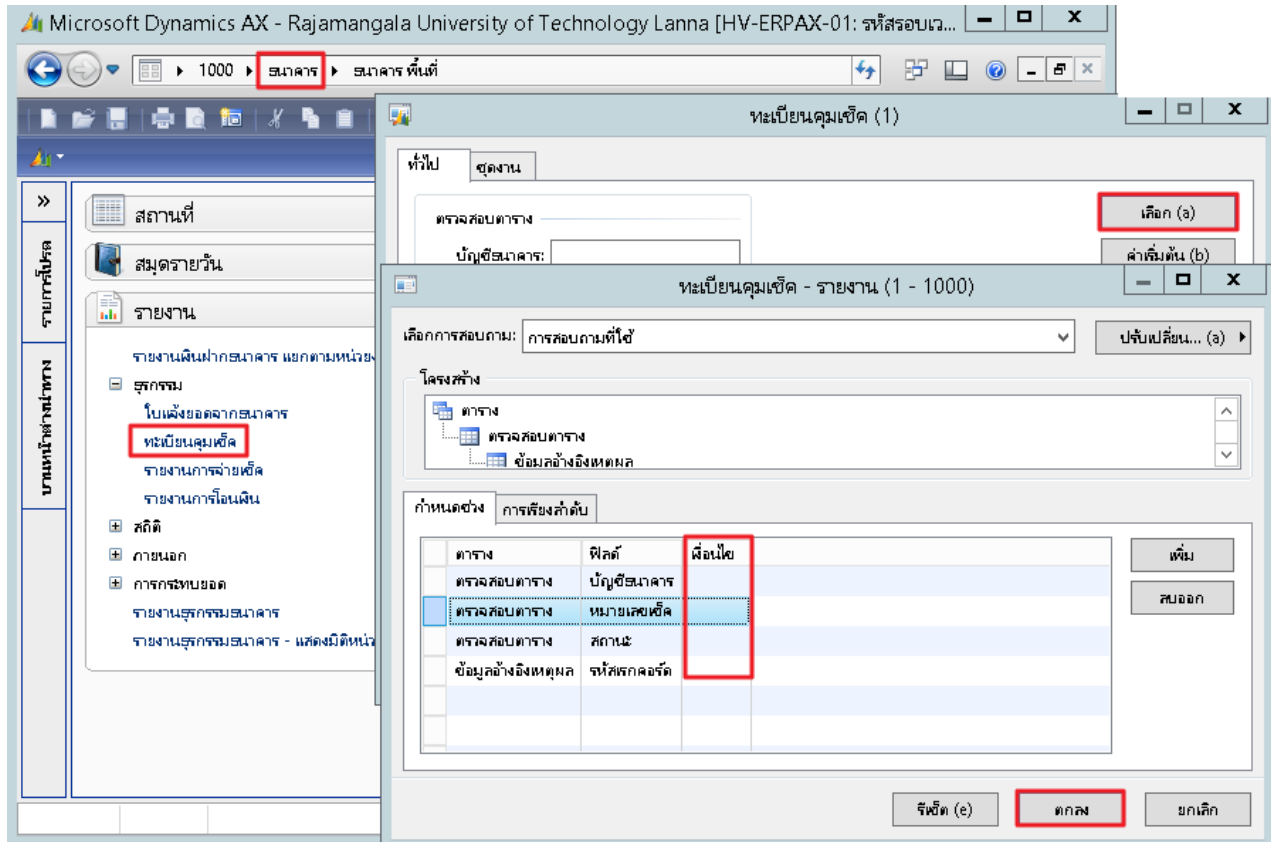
Microsoft Dynamics AX - Rajamangala University of Technology Lanna [HV-ERPAX-01: รหัสรอบเว...

1000 ▸ ธนาคาร ▸ ธนาคาร พื้นที่

รายการโปรด

บานหน้าต่างนำทาง

สถานที่

สมุดรายวัน

รายงาน

รายงานเงินฝากธนาคาร แยกตามหน่วย

ธุรกรรม

ใบแจ้งยอดจากธนาคาร

ทะเบียนคุมเช็ค

รายงานการจ่ายเช็ค

รายงานการโอนเงิน

สถิติ

ภายนอก

การกระทบยอด

รายงานธุรกรรมธนาคาร

รายงานธุรกรรมธนาคาร - แสดงมิติหน่ว

ทะเบียนคุมเช็ค (1)

ทั่วไป

ชุดงาน

ตรวจสอบตาราง

บัญชีธนาคาร:

เลือก (a)

ค่าเริ่มต้น (b)

ทะเบียนคุมเช็ค - รายงาน (1 - 1000)

เลือกการสอบถาม: การสอบถามที่ใช้

ปรับเปลี่ยน... (a)

โครงสร้าง

ตาราง

ตรวจสอบตาราง

ข้อมูลอ้างอิงเหตุผล

กำหนดช่วง

การเรียงลำดับ

| ตาราง | ฟิลด์ | เงื่อนไข |
|---|---|---|
| ตรวจสอบตาราง | บัญชีธนาคาร | |
| ตรวจสอบตาราง | หมายเลขเช็ค | |
| ตรวจสอบตาราง | สถานะ | |
| ข้อมูลอ้างอิงเหตุผล | รหัสเรคคอร์ด | |

เพิ่ม

ลบออก

รีเซ็ต (e)

ตกลง

ยกเลิก